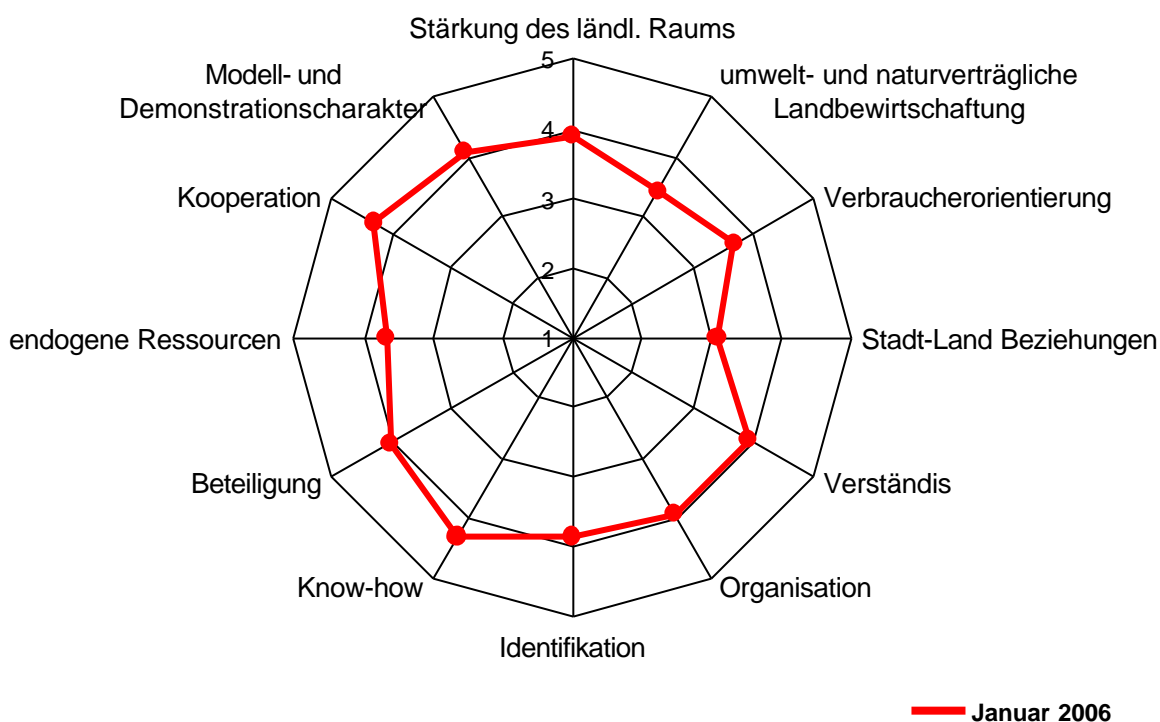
Stärkung des ländl. Raums

umwelt- und naturverträgliche Landbewirtschaftung

Verbraucherorientierung

Stadt-Land Beziehungen

Verständis

Organisation

Identifikation

Know-how

Beteiligung

endogene Ressourcen

Kooperation

Modell- und Demonstrationscharakter

5

4

3

2

1

Januar 2006